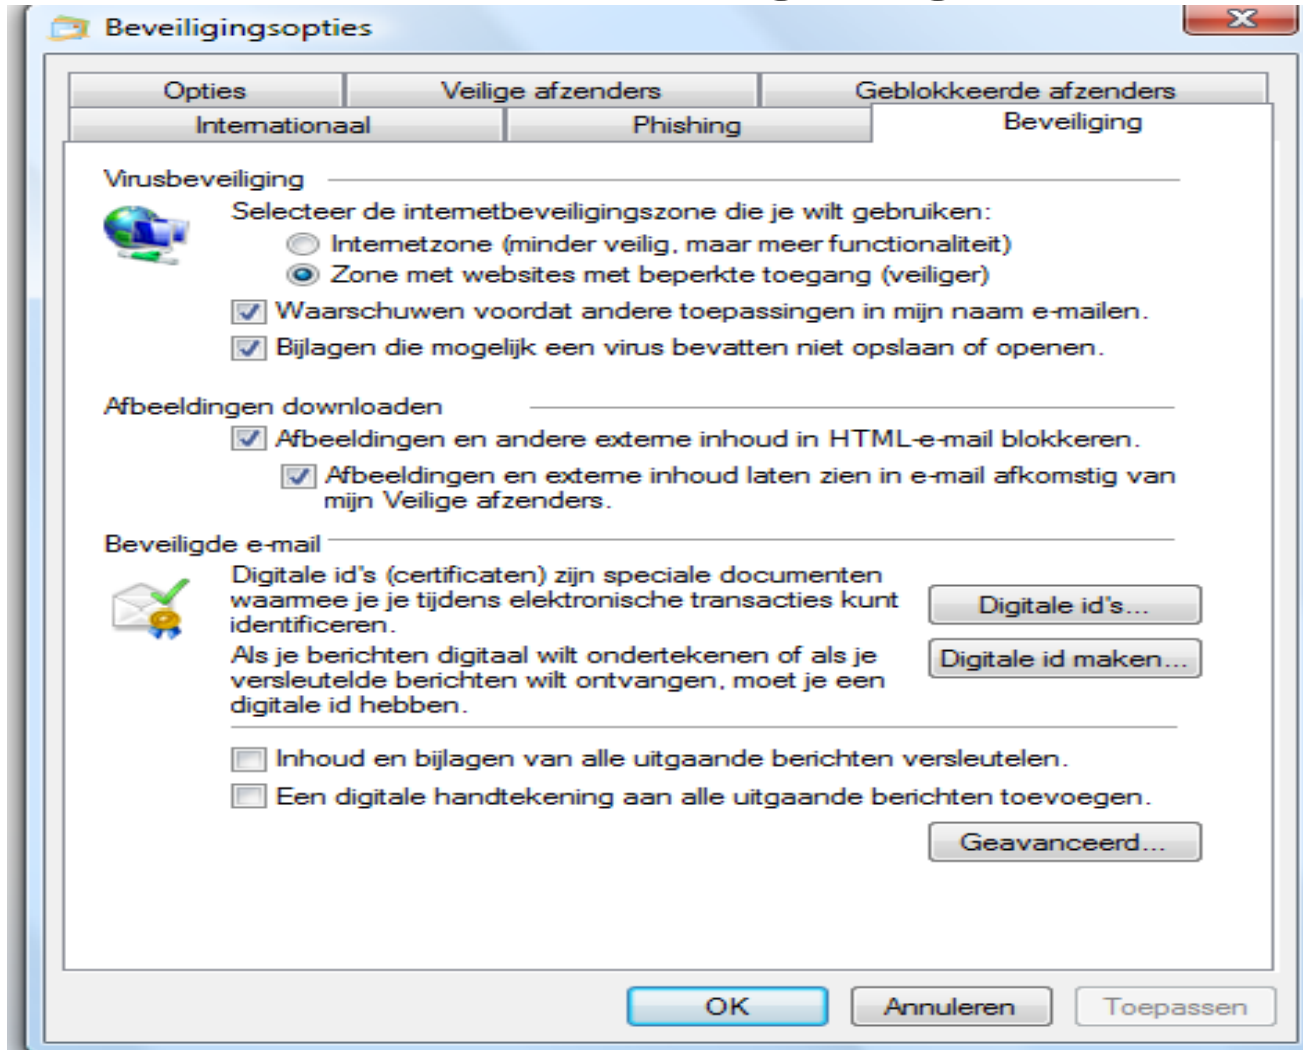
Beveiligingsopties

Opties | Veilige afzenders | Geblokkeerde afzenders
Internationaal | Phishing | Beveiliging

Virusbeveiliging

Selecteer de internetbeveiligingszone die je wilt gebruiken:

Internetzone (minder veilig, maar meer functionaliteit)

Zone met websites met beperkte toegang (veiliger)

Waarschuwen voordat andere toepassingen in mijn naam e-mailen.

Bijlagen die mogelijk een virus bevatten niet opslaan of openen.

Afbeeldingen downloaden

Afbeeldingen en andere externe inhoud in HTML-e-mail blokkeren.

Afbeeldingen en externe inhoud laten zien in e-mail afkomstig van mijn Veilige afzenders.

Beveiligde e-mail

Digitale id's (certificaten) zijn speciale documenten waarmee je je tijdens elektronische transacties kunt identificeren.

Digitale id's...

Als je berichten digitaal wilt ondertekenen of als je versleutelde berichten wilt ontvangen, moet je een digitale id hebben.

Digitale id maken...

Inhoud en bijlagen van alle uitgaande berichten versleutelen.

Een digitale handtekening aan alle uitgaande berichten toevoegen.

Geavanceerd...

OK

Annuleren

Toepassen